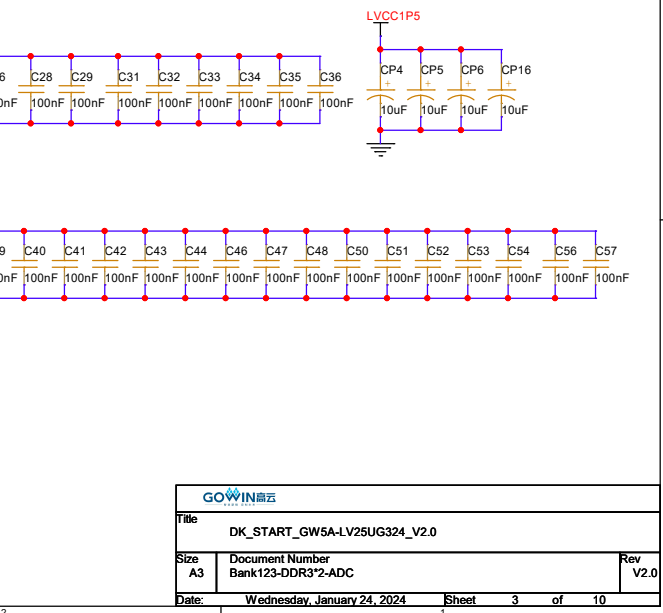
LVCC1P5

6 C28 C29 C31 C32 C33 C34 C35 C36
0nF 100nF 100nF 100nF 100nF 100nF 100nF 100nF 100nF

CP4 CP5 CP6 CP16
10uF 10uF 10uF 10uF

9 C40 C41 C42 C43 C44 C46 C47 C48 C50 C51 C52 C53 C54 C56 C57
nF 100nF 100nF 100nF 100nF 100nF 100nF 100nF 100nF 100nF 100nF 100nF 100nF 100nF 100nF 100nF

GOWIN高云

| Title | | | | | | |
|---|---|---|---|---|---|---|
| | DK_START_GW5A-LV25UG324_V2.0 | | | | | |
| Size A3 | Document Number Bank123-DDR3*2-ADC | | | | | Rev V2.0 |
| Date: | Wednesday, January 24, 2024 | Sheet | 3 | of | 10 | |